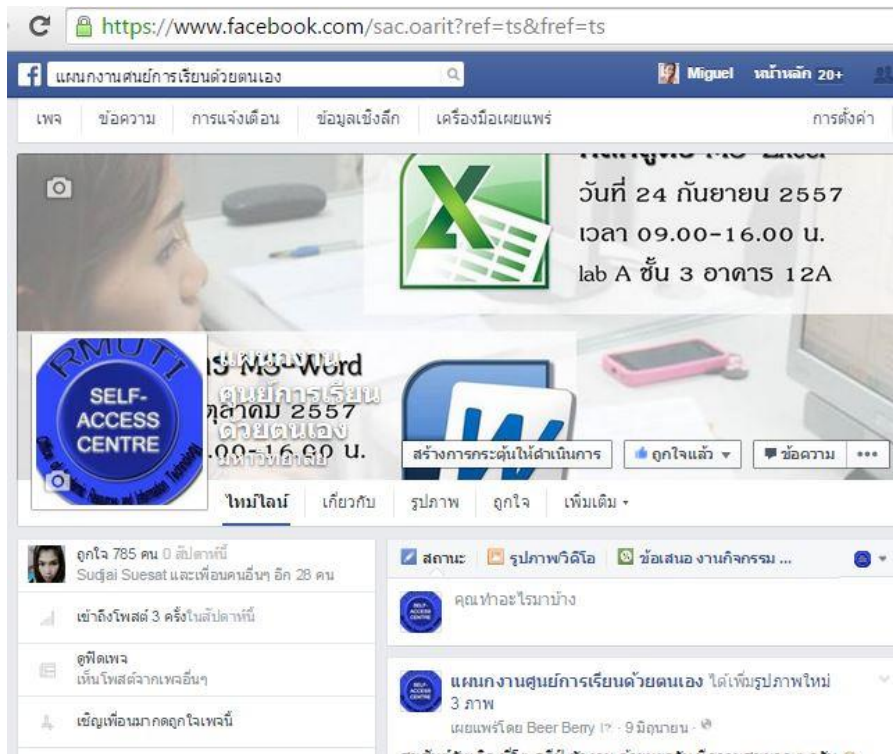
https://www.facebook.com/sac.oarit?ref=ts&fref=ts

แผนกงานศูนย์การเรียนด้วยตนเอง

Miguel หน้าหลัก 20+

เพจ ข้อความ การแจ้งเตือน ข้อมูลเชิงลึก เครื่องมือเผยแพร่ การตั้งค่า

วันที่ 24 กันยายน 2557
เวลา 09.00-16.00 น.
lab A ชั้น 3 อาคาร 12A

RMUTI
SELF-ACCESS CENTRE

แผนกงานศูนย์การเรียนด้วยตนเอง
มหาวิทยาลัย

MS Word
ตุลาคม 2557
.00-16.00 น.

สร้างการกระตุ้นให้ดำเนินการ ถูกใจแล้ว ข้อความ •••

ไทม์ไลน์ เกี่ยวกับ รูปภาพ ถูกใจ เพิ่มเติม

ถูกใจ 785 คน 0 สัปดาห์นี้
Sudjai Suesat และเพื่อนคนอื่นๆ อีก 28 คน

เข้าถึงโพสต์ 3 ครั้งในสัปดาห์นี้

ดูฟีดเพจ
เห็นโพสต์จากเพจอื่นๆ

เชิญเพื่อนมากดถูกใจเพจนี้

สถานะ รูปภาพ/วิดีโอ ข้อเสนอ งานกิจกรรม ...

คุณทำอะไรมาบ้าง

แผนกงานศูนย์การเรียนด้วยตนเอง ได้เพิ่มรูปภาพใหม่ 3 ภาพ
เผยแพร่โดย Beer Berry · 9 มิถุนายน ·

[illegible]